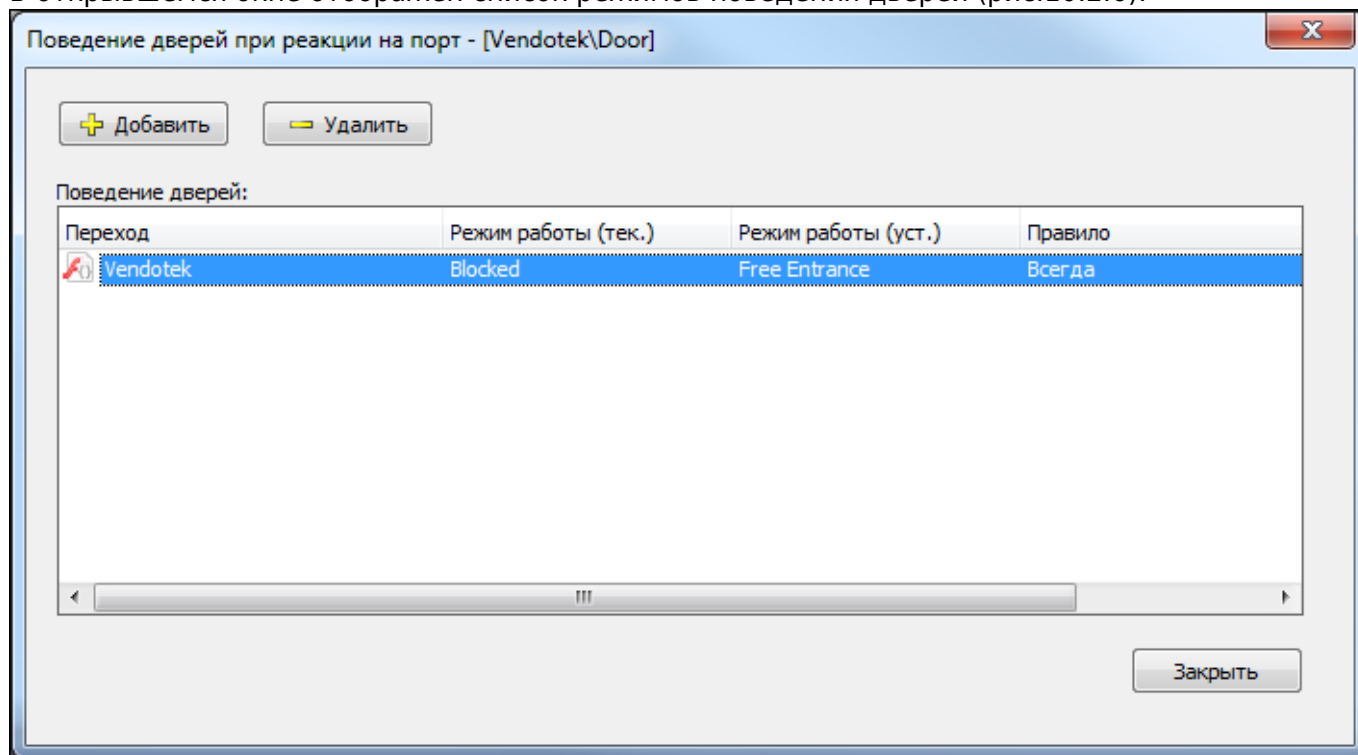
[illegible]

Поведение дверей при реакции на порт - [Vendotek\Door]

Добавить

Удалить

Поведение дверей:

| Переход | Режим работы (тек.) | Режим работы (уст.) | Правило |
|---|---|---|---|
| Vendotek | Blocked | Free Entrance | Всегда |

Закрыть